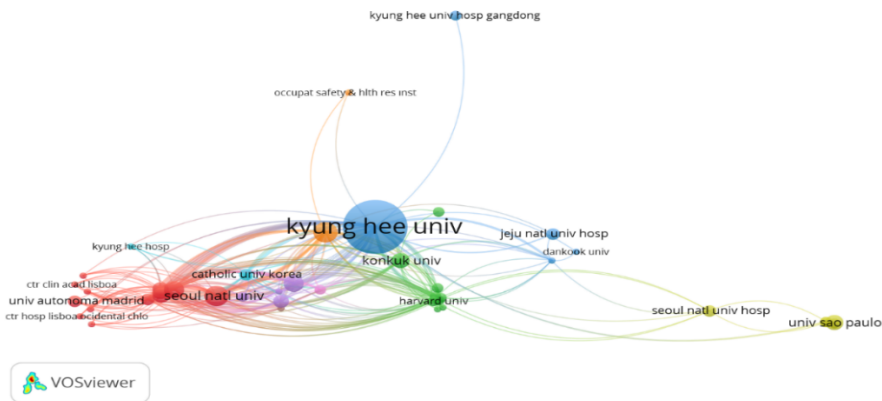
kyung hee univ hosp gangdong

occupat safety & hlth res inst

kyung hee univ

jeju natl univ hosp

dankook univ

kyung hee hosp

konkuk univ

catholic univ korea

ctr clin acad lisboa

univ autonoma madrid

seoul natl univ

ctr hosp lisboa ocidental chlo

harvard univ

seoul natl univ hosp

univ sao paulo

VOSviewer